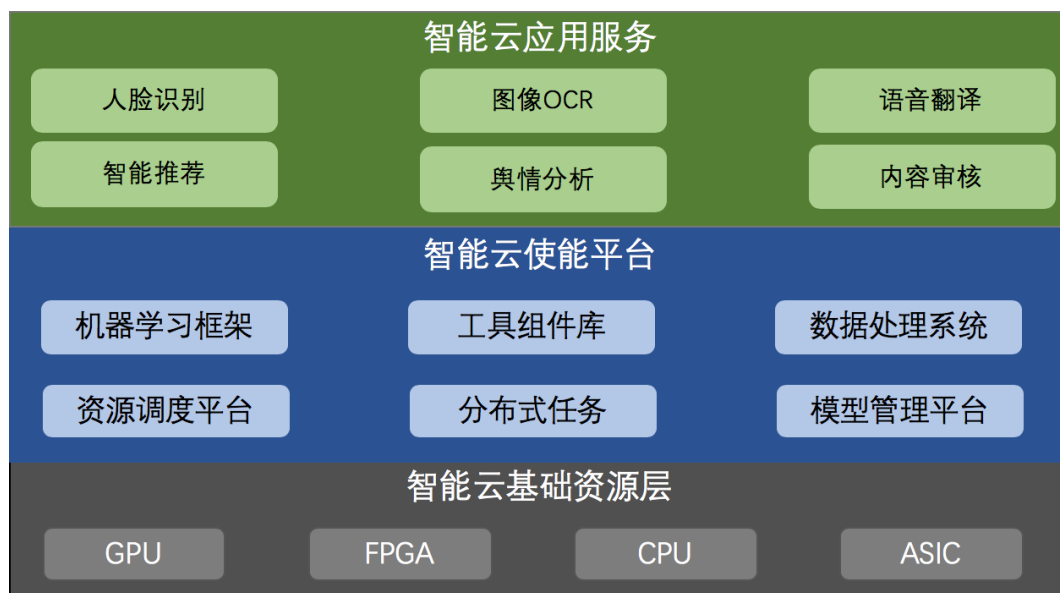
智能云应用服务

人脸识别

图像OCR

语音翻译

智能推荐

舆情分析

内容审核

智能云使能平台

机器学习框架

工具组件库

数据处理系统

资源调度平台

分布式任务

模型管理平台

智能云基础资源层

GPU

FPGA

CPU

ASIC